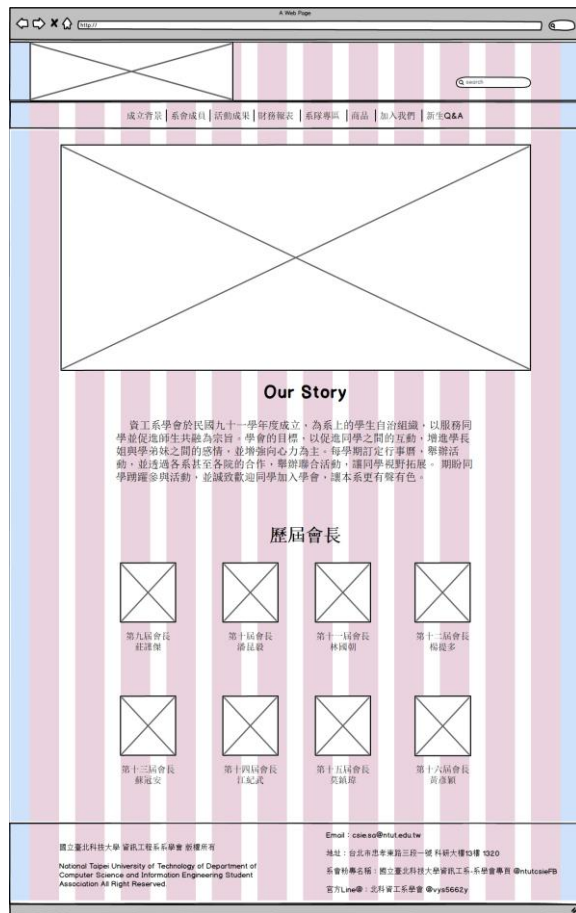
A Web Page

http://

search

成立背景 | 系會成員 | 活動成果 | 財務報表 | 系隊專區 | 商品 | 加入我們 | 新生Q&A

Our Story

資工系學會於民國九十一學年度成立，為系上的學生自治組織，以服務同學並促進師生共融為宗旨。學會的目標，以促進同學之間的互動，增進學長姐與學弟妹之間的感情，並增強向心力為主。每學期訂定行事曆，舉辦活動，並透過各系甚至各院的合作，舉辦聯合活動，讓同學視野拓展。期盼同學踴躍參與活動，並誠致歡迎同學加入學會，讓本系更有聲有色。

歷屆會長

第九屆會長
莊謹傑

第十屆會長
潘昆毅

第十一屆會長
林國朝

第十二屆會長
楊提多

第十三屆會長
蘇冠安

第十四屆會長
江紀武

第十五屆會長
莫鎮瑋

第十六屆會長
黃彥穎

國立臺北科技大學 資訊工程系系學會 版權所有

National Taipei University of Technology of Department of Computer Science and Information Engineering Student Association All Right Reserved.

Email：csiesa@ntut.edu.tw

地址：台北市忠孝東路三段一號 科研大樓13樓 1320

系會粉專名稱：國立臺北科技大學資訊工系-系學會專頁 @ntutcsieFB

官方Line@：北科資工系學會 @vys5662y